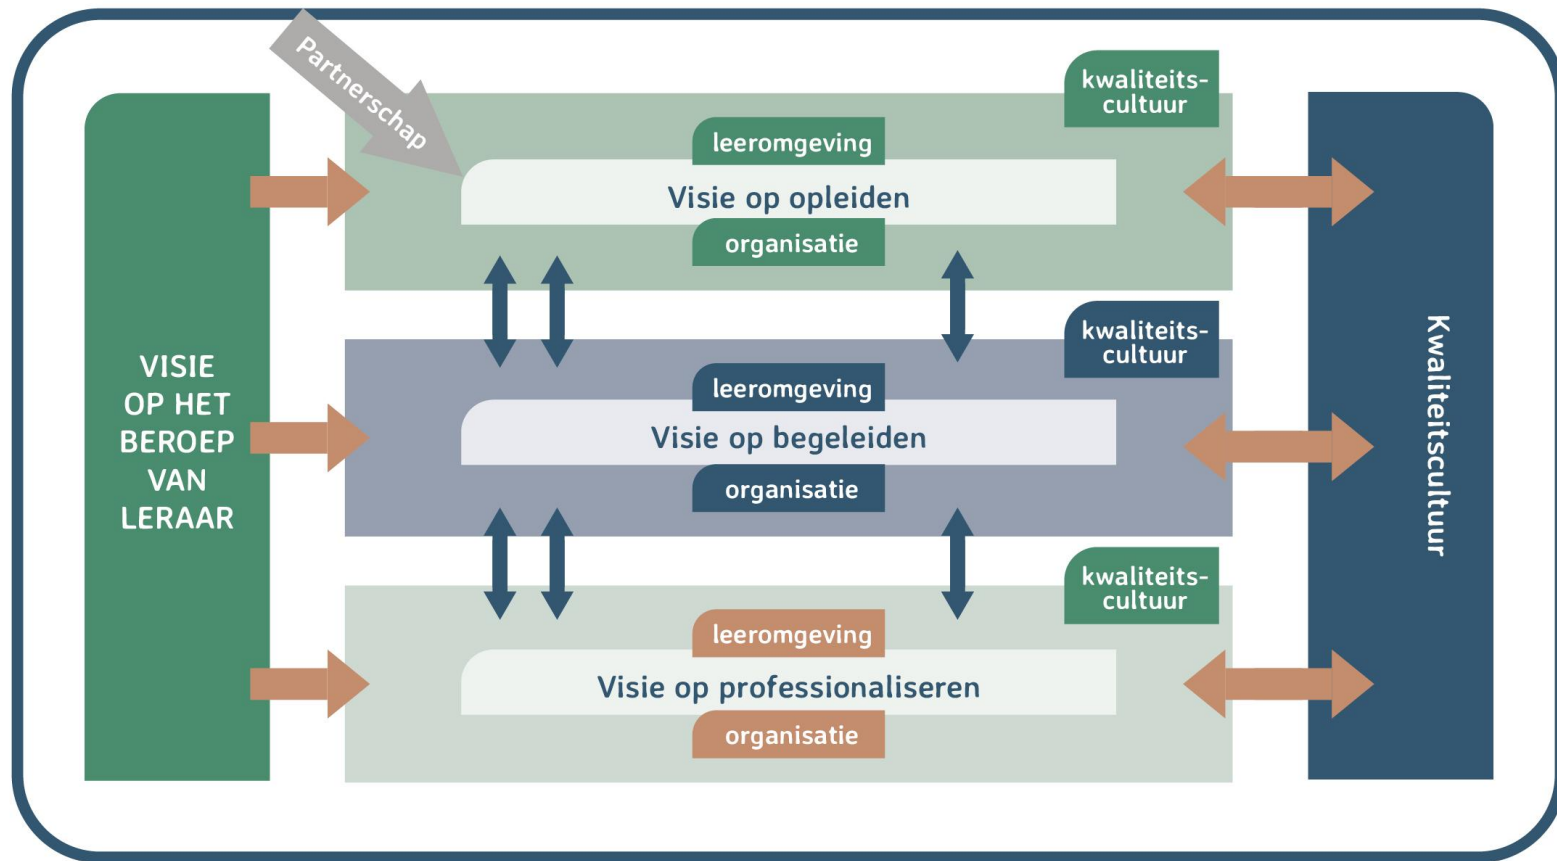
Partnerschap

VISIE OP HET BEROEP VAN LERAAR

kwaliteits-cultuur

leeromgeving

Visie op opleiden

organisatie

kwaliteits-cultuur

leeromgeving

Visie op begeleiden

organisatie

kwaliteits-cultuur

leeromgeving

Visie op professionaliseren

organisatie

Kwaliteitscultuur